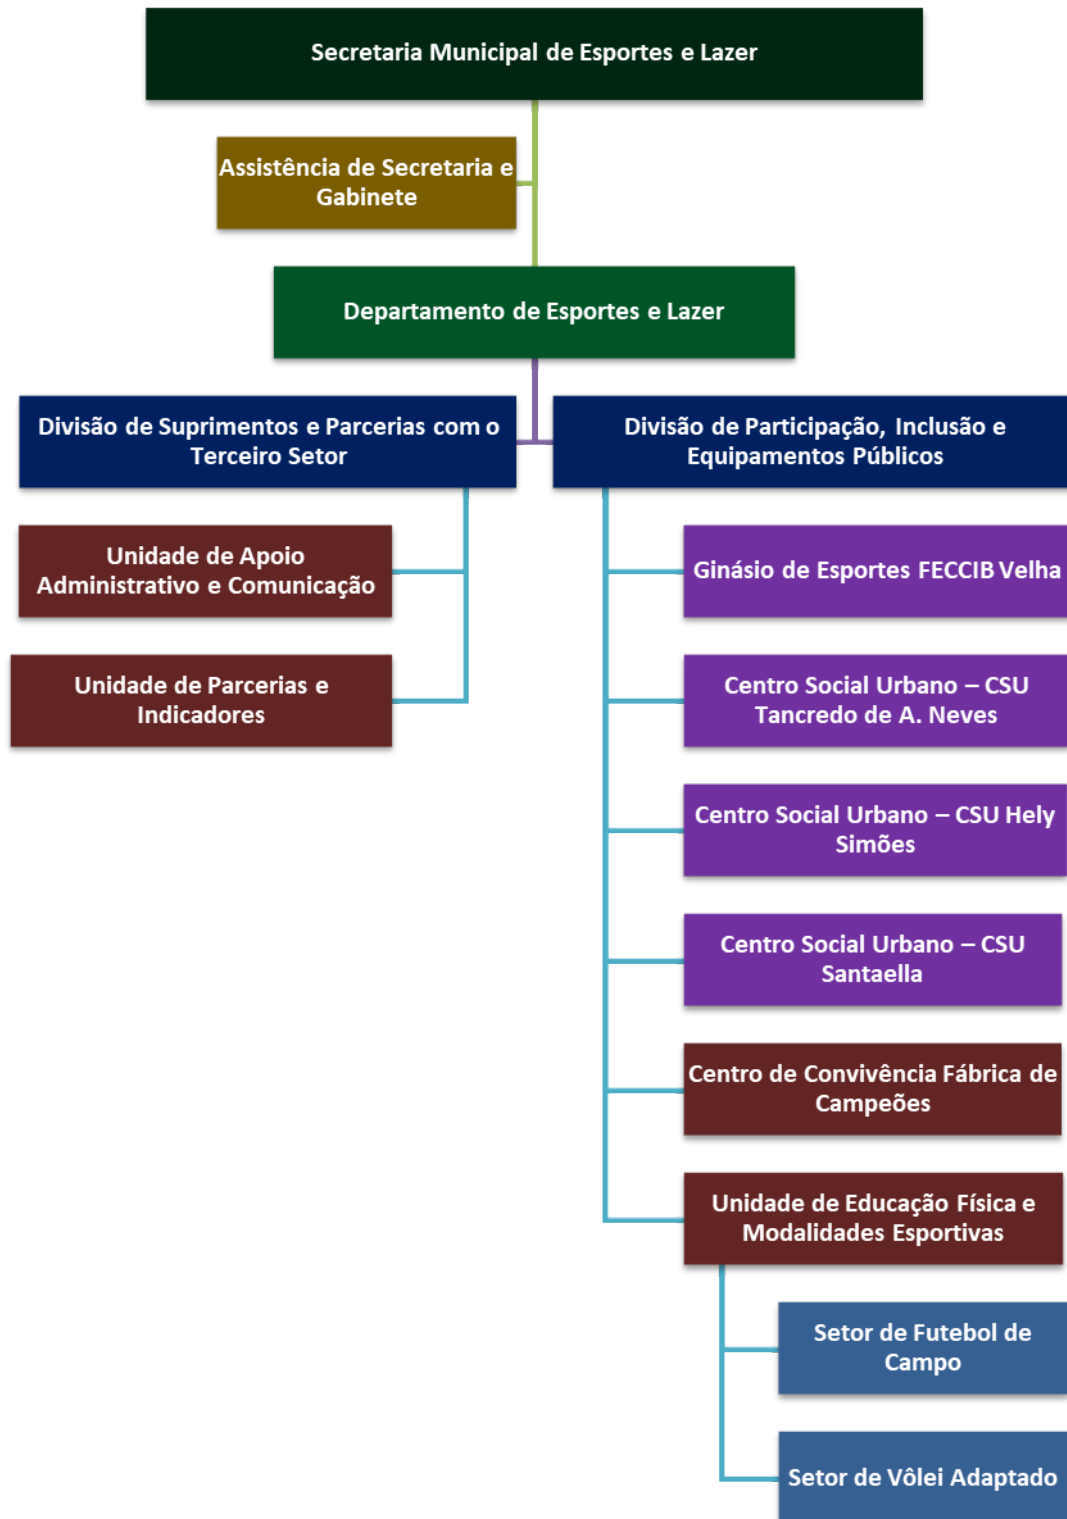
Secretaria Municipal de Esportes e Lazer

Assistência de Secretaria e Gabinete

Departamento de Esportes e Lazer

Divisão de Suprimentos e Parcerias com o Terceiro Setor

Unidade de Apoio Administrativo e Comunicação

Unidade de Parcerias e Indicadores

Divisão de Participação, Inclusão e Equipamentos Públicos

Ginásio de Esportes FECCIB Velha

Centro Social Urbano – CSU Tancredo de A. Neves

Centro Social Urbano – CSU Hely Simões

Centro Social Urbano – CSU Santaella

Centro de Convivência Fábrica de Campeões

Unidade de Educação Física e Modalidades Esportivas

Setor de Futebol de Campo

Setor de Vôlei Adaptado